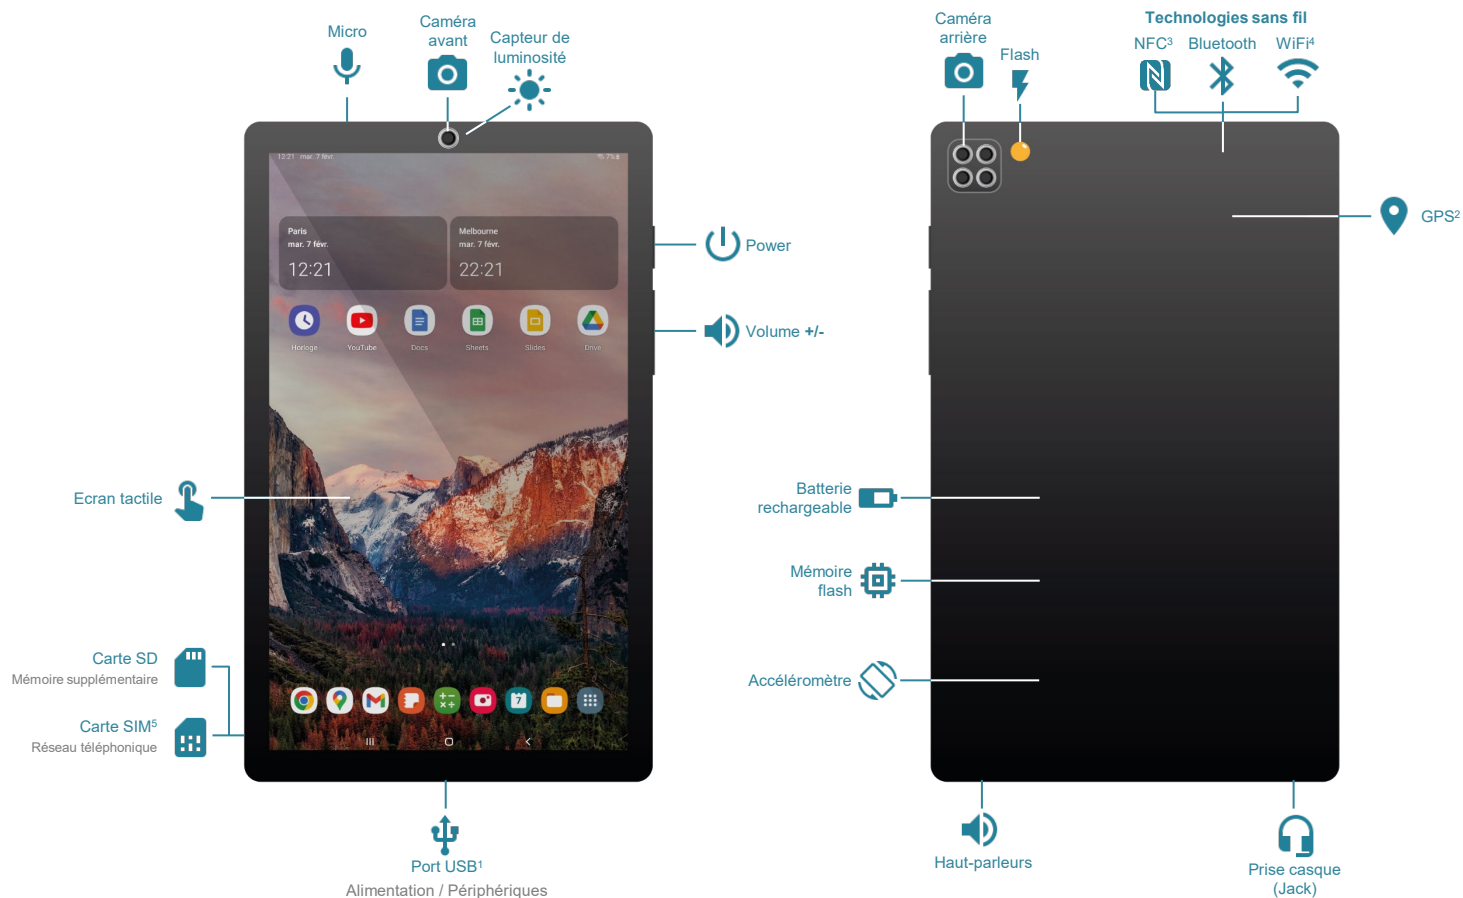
Micro

Caméra avant

Capteur de luminosité

12:21 mar. 7 févr.

Paris
mar. 7 févr.
12:21

Melbourne
mar. 7 févr.
22:21

Horloge YouTube Docs Sheets Slides Drive

Power

Volume +/-

Ecran tactile

Carte SD
Mémoire supplémentaire

Carte SIM$^5$
Réseau téléphonique

Port USB$^1$
Alimentation / Périphériques

Caméra arrière

Flash

Technologies sans fil
NFC$^3$ Bluetooth WiFi$^4$

GPS$^2$

Batterie rechargeable

Mémoire flash

Accéléromètre

Haut-parleurs

Prise casque (Jack)